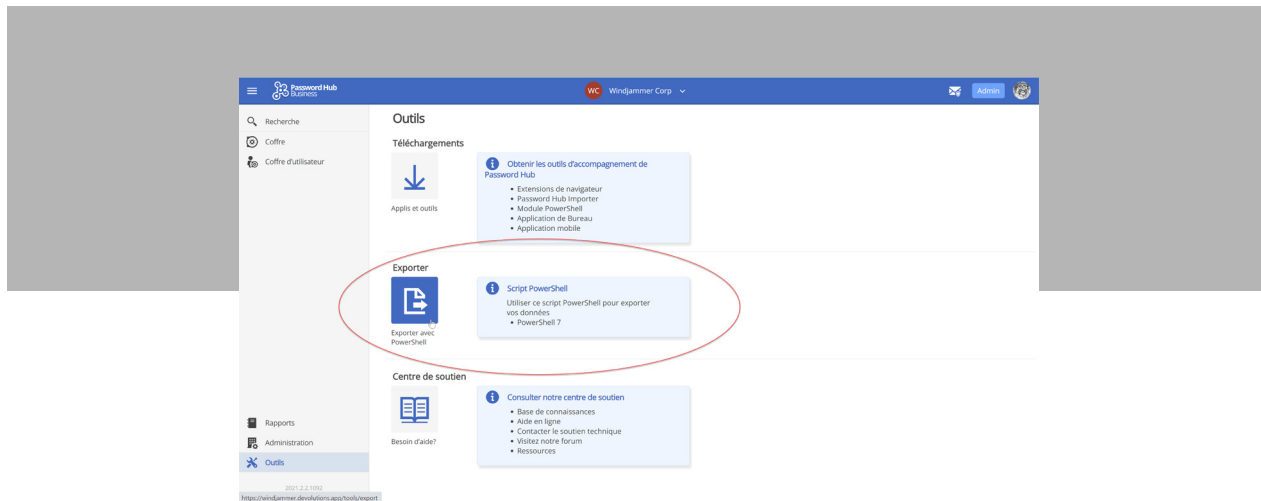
Password Hub Business

WC Windjammer Corp

Admin

Recherche
Coffre
Coffre d'utilisateur

Outils

Téléchargements

Applis et outils

Obtenir les outils d'accompagnement de Password Hub
• Extensions de navigateur
• Password Hub Importer
• Module PowerShell
• Application de Bureau
• Application mobile

Exporter

Exporter avec PowerShell

Script PowerShell
Utiliser ce script PowerShell pour exporter vos données
• PowerShell 7

Centre de soutien

Besoin d'aide?

Consulter notre centre de soutien
• Base de connaissances
• Aide en ligne
• Contacter le soutien technique
• Visitez notre forum
• Ressources

Rapports
Administration
Outils

2021.2.2.1092
https://windjammer.devolutions.app/tools/export